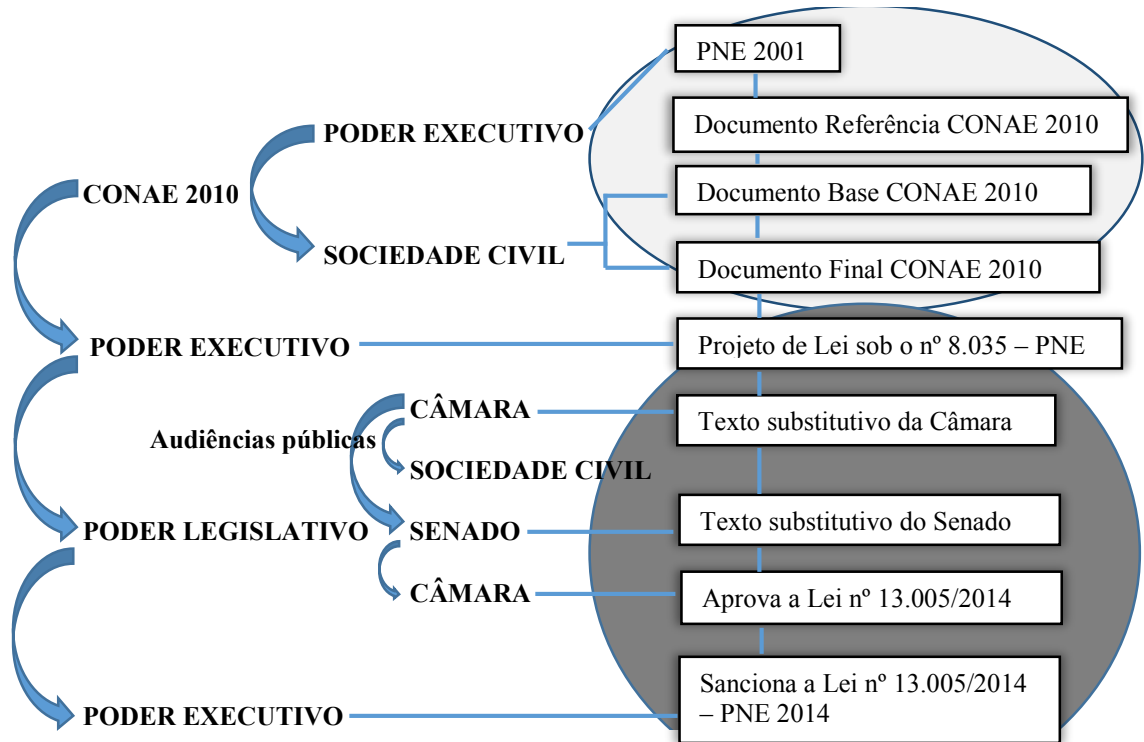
PNE 2001

PODER EXECUTIVO

Documento Referência CONAE 2010

CONAE 2010

Documento Base CONAE 2010

SOCIEDADE CIVIL

Documento Final CONAE 2010

PODER EXECUTIVO

Projeto de Lei sob o nº 8.035 – PNE

CÂMARA

Audiências públicas

Texto substitutivo da Câmara

SOCIEDADE CIVIL

PODER LEGISLATIVO

SENADO

Texto substitutivo do Senado

CÂMARA

Aprova a Lei nº 13.005/2014

PODER EXECUTIVO

Sanciona a Lei nº 13.005/2014 – PNE 2014